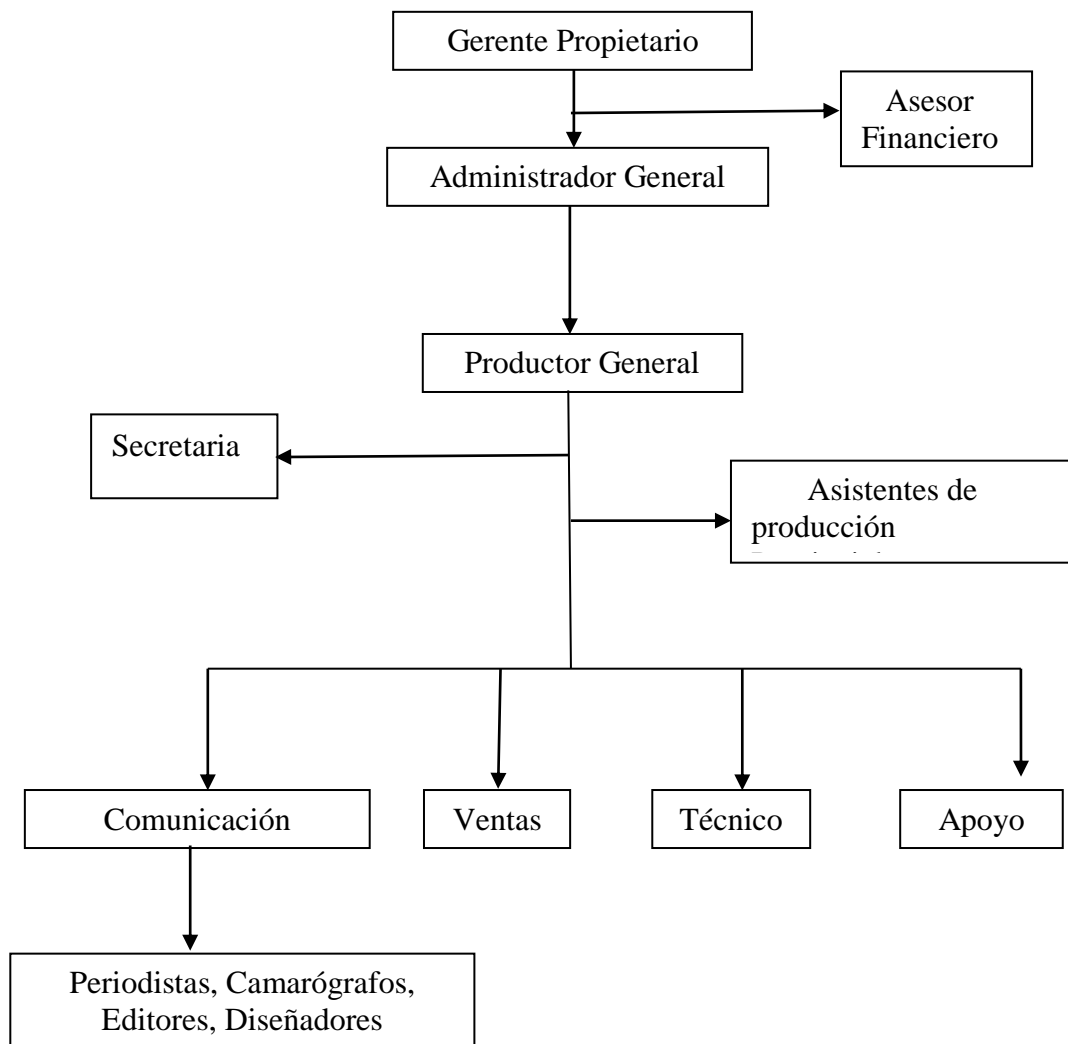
Gerente Propietario

Asesor Financiero

Administrador General

Productor General

Secretaria

Asistentes de producción
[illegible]

Comunicación

Ventas

Técnico

Apoyo

Periodistas, Camarógrafos, Editores, Diseñadores